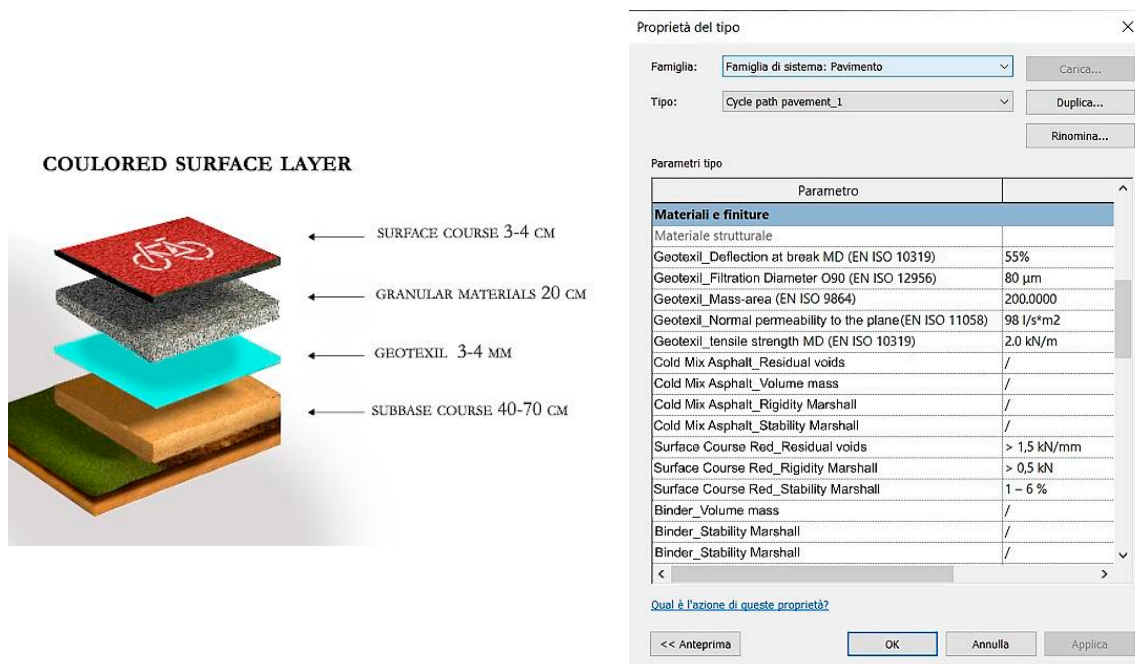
COULORED SURFACE LAYER

SURFACE COURSE 3-4 CM

GRANULAR MATERIALS 20 CM

GEOTEXIL 3-4 MM

SUBBASE COURSE 40-70 CM

Proprietà del tipo

×

Famiglia: Famiglia di sistema: Pavimento

Carica...

Tipo: Cycle path pavement_1

Duplica...

Rinomina...

Parametri tipo

| Parametro | |
|---|---|
| Materiali e finiture | |
| Materiale strutturale | |
| Geotexil_Deflection at break MD (EN ISO 10319) | 55% |
| Geotexil_Filtration Diameter O90 (EN ISO 12956) | 80 µm |
| Geotexil_Mass-area (EN ISO 9864) | 200.0000 |
| Geotexil_Normal permeability to the plane(EN ISO 11058) | 98 l/s*m2 |
| Geotexil_tensile strength MD (EN ISO 10319) | 2.0 kN/m |
| Cold Mix Asphalt_Residual voids | / |
| Cold Mix Asphalt_Volume mass | / |
| Cold Mix Asphalt_Rigidity Marshall | / |
| Cold Mix Asphalt_Stability Marshall | / |
| Surface Course Red_Residual voids | > 1,5 kN/mm |
| Surface Course Red_Rigidity Marshall | > 0,5 kN |
| Surface Course Red_Stability Marshall | 1 – 6 % |
| Binder_Volume mass | / |
| Binder_Stability Marshall | / |
| Binder_Stability Marshall | / |

Qual è l'azione di queste proprietà?

<< Anteprima

OK

Annulla

Applica